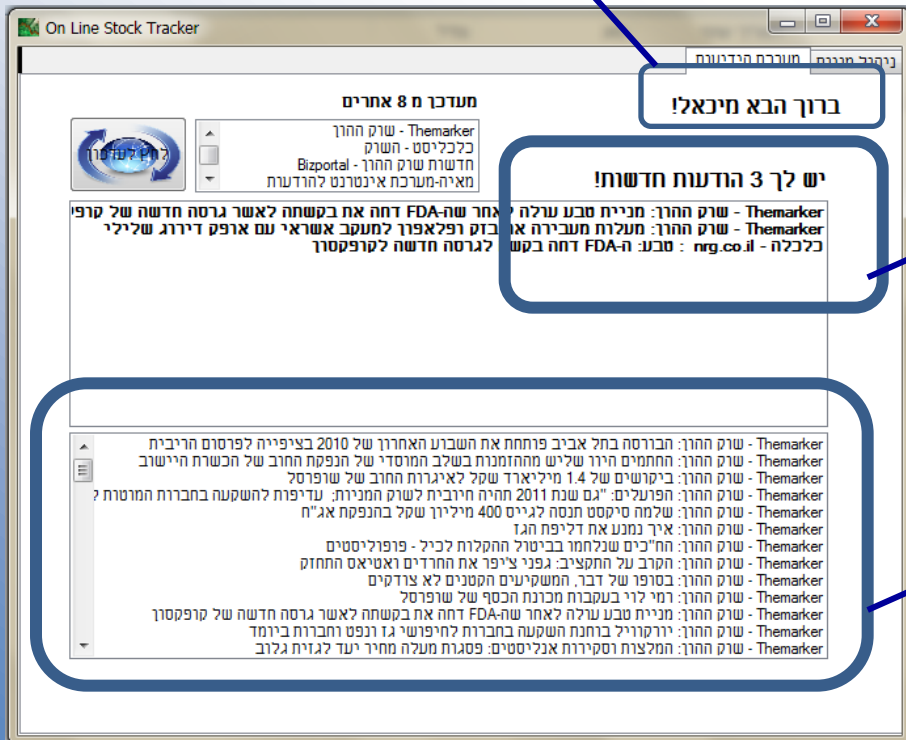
On Line Stock Tracker

ניהול מניות | מערכת הידיעות

ברוך הבא מיכאל!

מעודכן מ 8 אתרים

Themarker - שוק ההון
כלכליסט - השוק
חדשות שוק ההון - Bizportal
מאיה-מערכת אינטרנט להודעות

להתעדכן

יש לך 3 הודעות חדשות!

Themarker - שוק ההון: מניית טבע עלתה לאחר שה-FDA דחה את בקשתה לאשר גרסה חדשה של קופ
Themarker - שוק ההון: מעלות מעבירה את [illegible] לפלאפון למעקב אשראי עם אופק דירוג שלילי
כלכלה - nrg.co.il : טבע: ה-FDA דחה בקש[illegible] לגרסה חדשה לקופקסון

Themarker - שוק ההון: הבורסה בתל אביב פותחת את השבוע האחרון של 2010 בציפייה לפרסום הריבית
Themarker - שוק ההון: החתמים היוו שליש מההזמנות בשלב המוסדי של הנפקת החוב של הכשרת היישוב
Themarker - שוק ההון: ביקושים של 1.4 מיליארד שקל לאיגרות החוב של שופרסל
Themarker - שוק ההון: הפועלים: "גם שנת 2011 תהיה חיובית לשוק המניות; עדיפות להשקעה בחברות המוטות ל
Themarker - שוק ההון: שלמה סיקסט תנסה לגייס 400 מיליון שקל בהנפקת אג"ח
Themarker - שוק ההון: איך נמנע את דליפת הגז
Themarker - שוק ההון: הח"כים שנלחמו בביטול הקלות לכיל - פופוליסטים
Themarker - שוק ההון: הקרב על התקציב: גפני ציפר את החרדים ואטיאס התחזק
Themarker - שוק ההון: בסופו של דבר, המשקיעים הקטנים לא צודקים
Themarker - שוק ההון: רמי לוי בעקבות מכונת הכסף של שופרסל
Themarker - שוק ההון: מניית טבע עלתה לאחר שה-FDA דחה את בקשתה לאשר גרסה חדשה של קופקסון
Themarker - שוק ההון: יורקוויל בוחנת השקעה בחברות לחיפושי גז ונפט וחברות ביומד
Themarker - שוק ההון: המלצות וסקירות אנליסטים: פסגות מעלה מחיר יעד לגזית גלוב